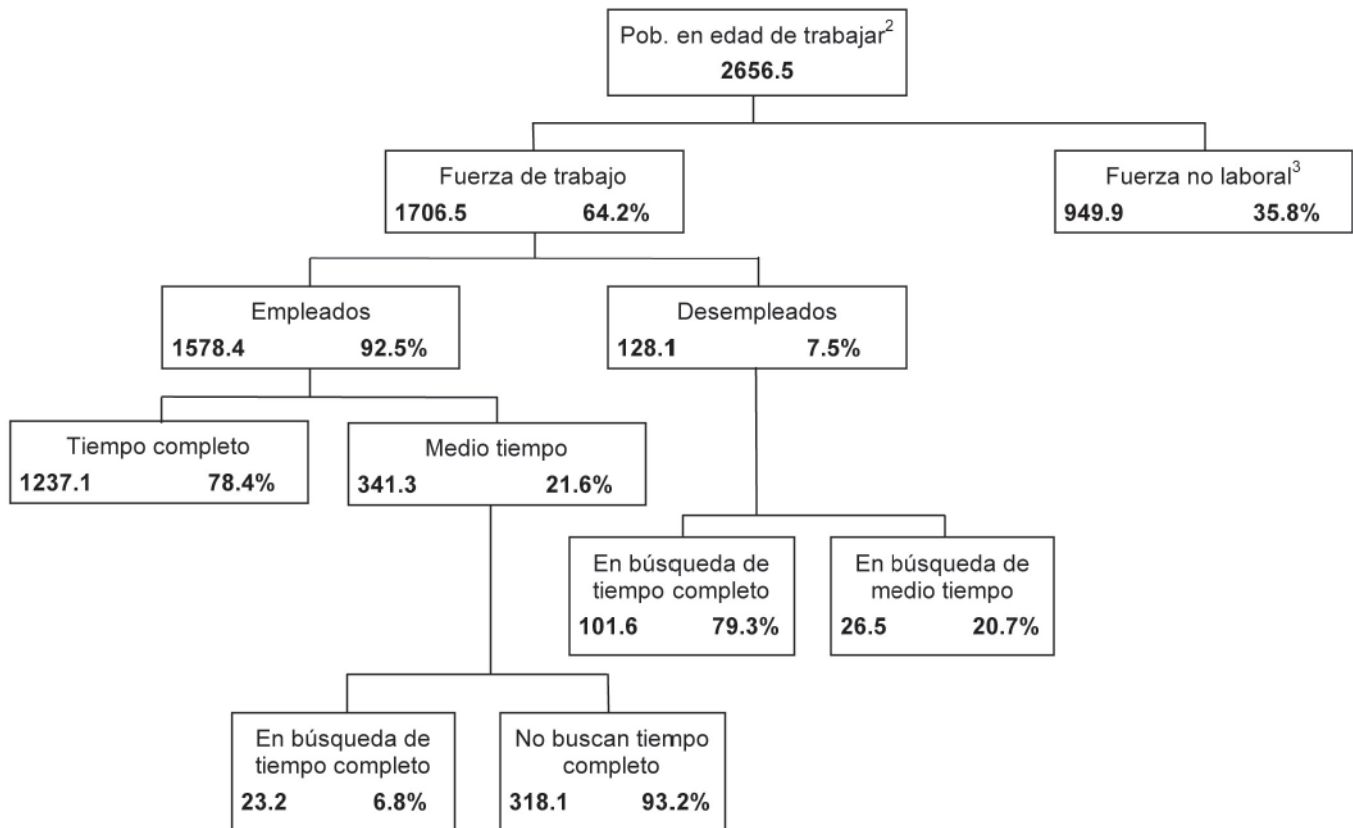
Pob. en edad de trabajar$^2$
2656.5

Fuerza de trabajo
1706.5 64.2%

Fuerza no laboral$^3$
949.9 35.8%

Empleados
1578.4 92.5%

Desempleados
128.1 7.5%

Tiempo completo
1237.1 78.4%

Medio tiempo
341.3 21.6%

En búsqueda de tiempo completo
101.6 79.3%

En búsqueda de medio tiempo
26.5 20.7%

En búsqueda de tiempo completo
23.2 6.8%

No buscan tiempo completo
318.1 93.2%